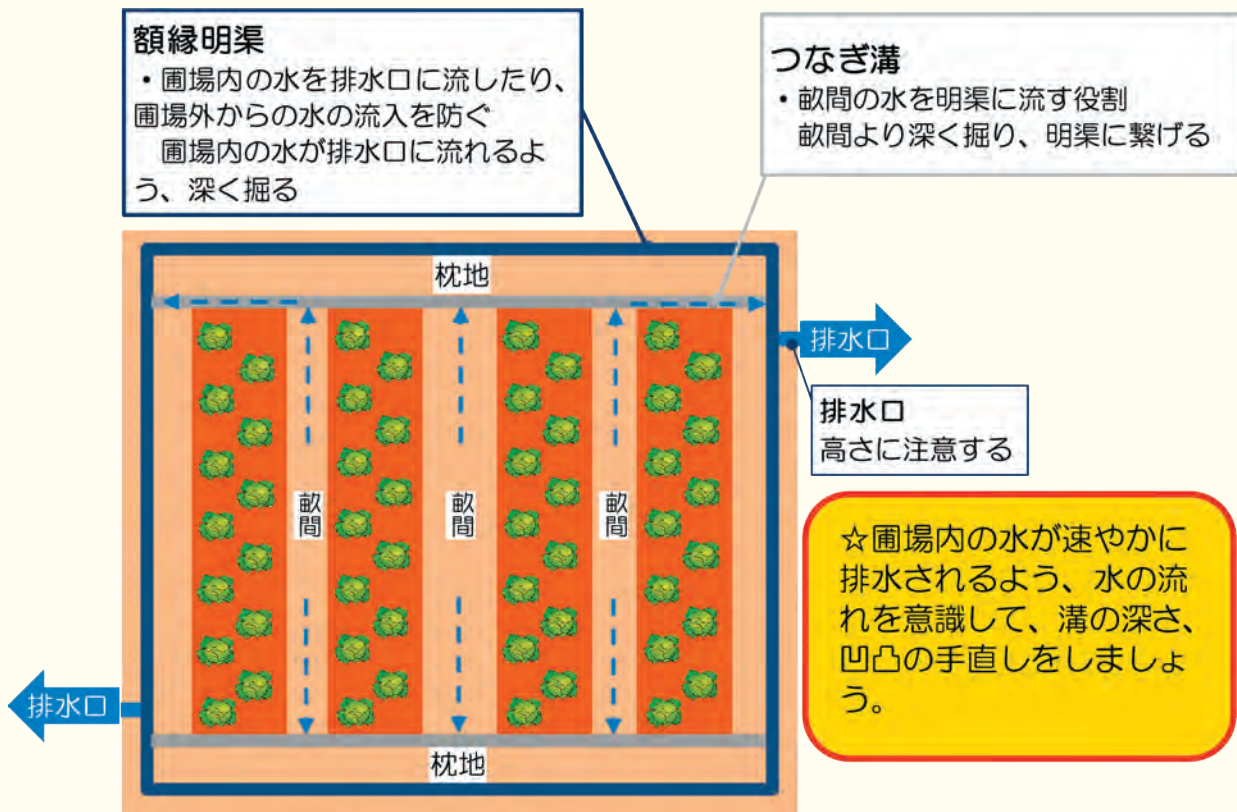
額縁明渠
・圃場内の水を排水口に流したり、圃場外からの水の流入を防ぐ
圃場内の水が排水口に流れるよう、深く掘る

つなぎ溝
・畝間の水を明渠に流す役割
畝間より深く掘り、明渠に繋げる

枕地

排水口

排水口
高さに注意する

畝間

畝間

畝間

☆圃場内の水が速やかに排水されるよう、水の流れを意識して、溝の深さ、凹凸の手直しをしましょう。

排水口

枕地